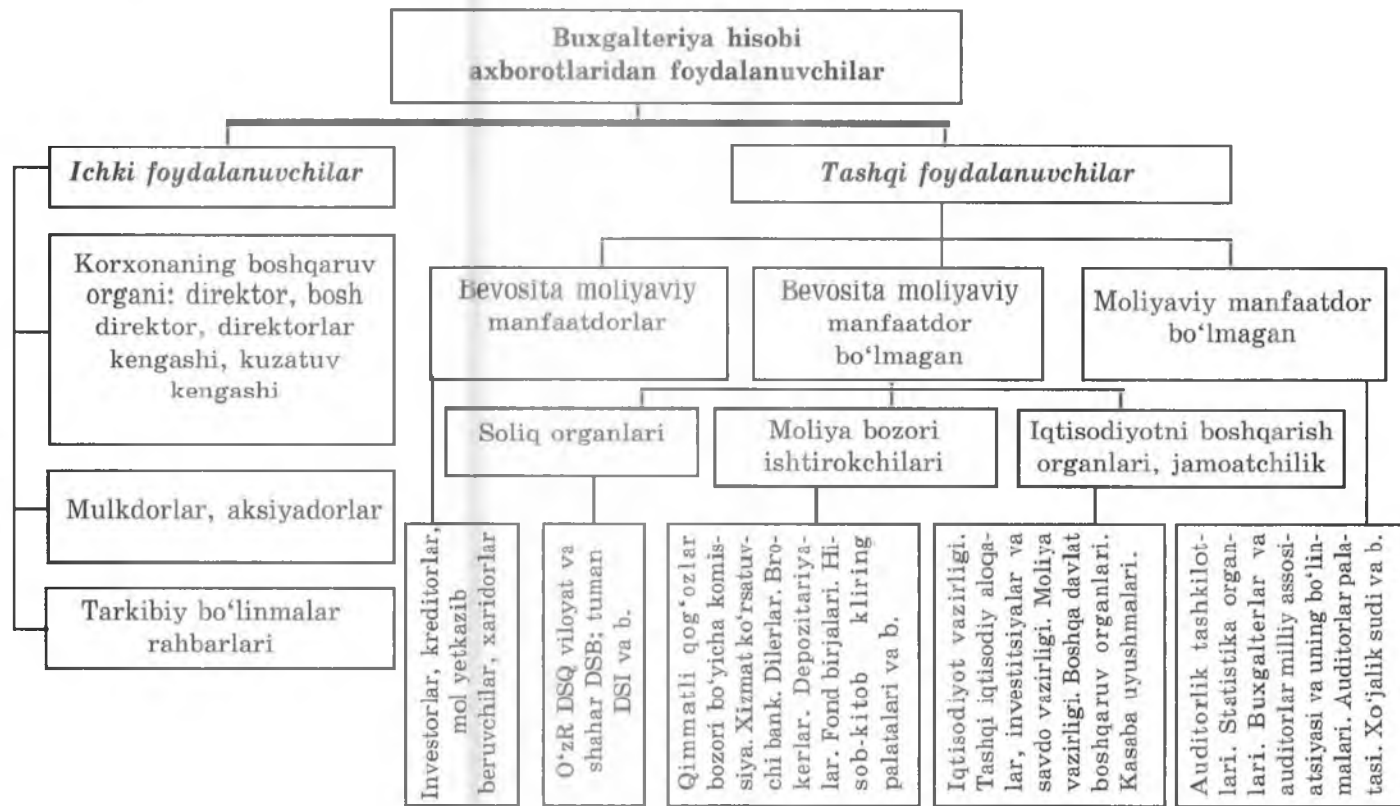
Buxgalteriya hisobi axborotlaridan foydalanuvchilar

Ichki foydalanuvchilar

Korxonaning boshqaruv organi: direktor, bosh direktor, direktorlar kengashi, kuzatuv kengashi

Mulkdorlar, aksiyadorlar

Tarkibiy bo'linmalar rahbarlari

Tashqi foydalanuvchilar

Bevosita moliyaviy manfaatdorlar

Bevosita moliyaviy manfaatdor bo'lmagan

Moliyaviy manfaatdor bo'lmagan

Soliq organlari

Moliya bozori ishtirokchilari

Iqtisodiyotni boshqarish organlari, jamoatchilik

Investorlar, kreditorlar, mol yetkazib beruvchilar, xaridorlar

O'zR DSQ viloyat va shahar DSB; tuman DSI va b.

Qimmatli qog'ozlar bozori bo'yicha komissiya. Xizmat ko'rsatuvchi bank. Dilerlar. Brokerlar. Depozitariyalar. Fond birjalari. Hisob-kitob kliring palatalari va b.

Iqtisodiyot vazirligi. Tashqi iqtisodiy aloqalar, investitsiyalar va savdo vazirligi. Moliya vazirligi. Boshqa davlat boshqaruv organlari. Kasaba uyushmalari.

Auditorlik tashkilotlari. Statistika organlari. Buxgalterlar va auditorlar milliy assosiatsiyasi va uning bo'linmalari. Auditorlar palatasi. Xo'jalik sudi va b.